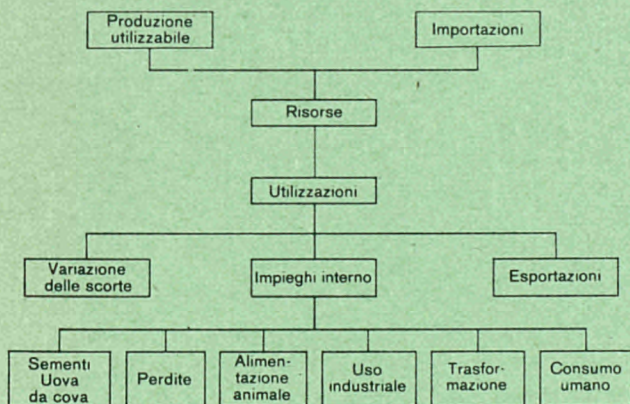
Produzione utilizzabile

Importazioni

Risorse

Utilizzazioni

Variazione delle scorte

Impieghi interno

Esportazioni

Sementi Uova da cova

Perdite

Alimentazione animale

Uso industriale

Trasformazione

Consumo umano